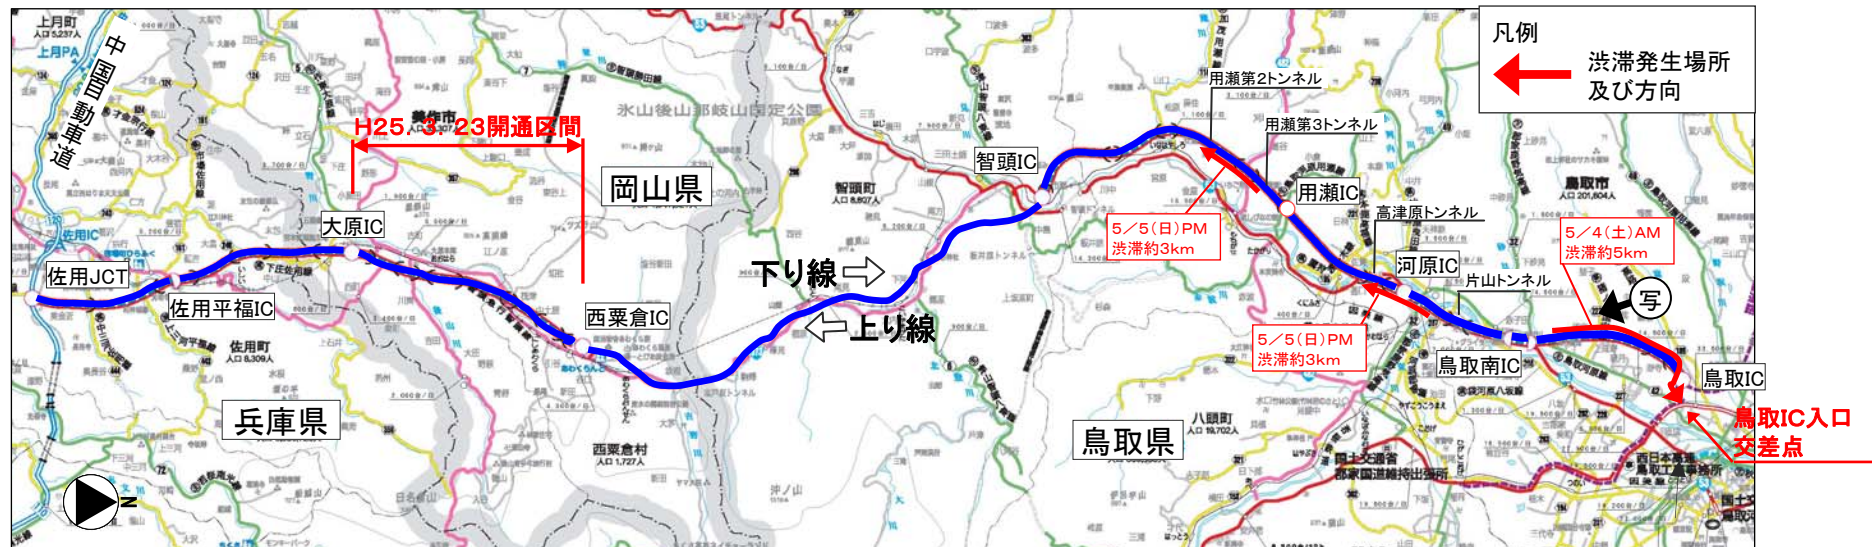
凡例
渋滞発生場所
及び方向

中国自動車道

上月町
上月PA
佐用IC

H25.3.23開通区間

岡山県

美作市

氷山後山那岐山国定公園

智頭IC

用瀬第2トンネル
用瀬第3トンネル
用瀬IC
高津原トンネル
河原IC
片山トンネル

鳥取市

5/5(日)PM
渋滞約3km

5/4(土)AM
渋滞約5km

写

大原IC
佐用JCT
佐用平福IC
佐用町

下り線
上り線

西粟倉IC
西粟倉村

智頭町

5/5(日)PM
渋滞約3km

鳥取南IC
鳥取IC

鳥取IC入口
交差点

兵庫県

鳥取県

八頭町

国土交通省
鳥取河川国道事務所

西日本高速
鳥取工事事務所

沖ノ山

N